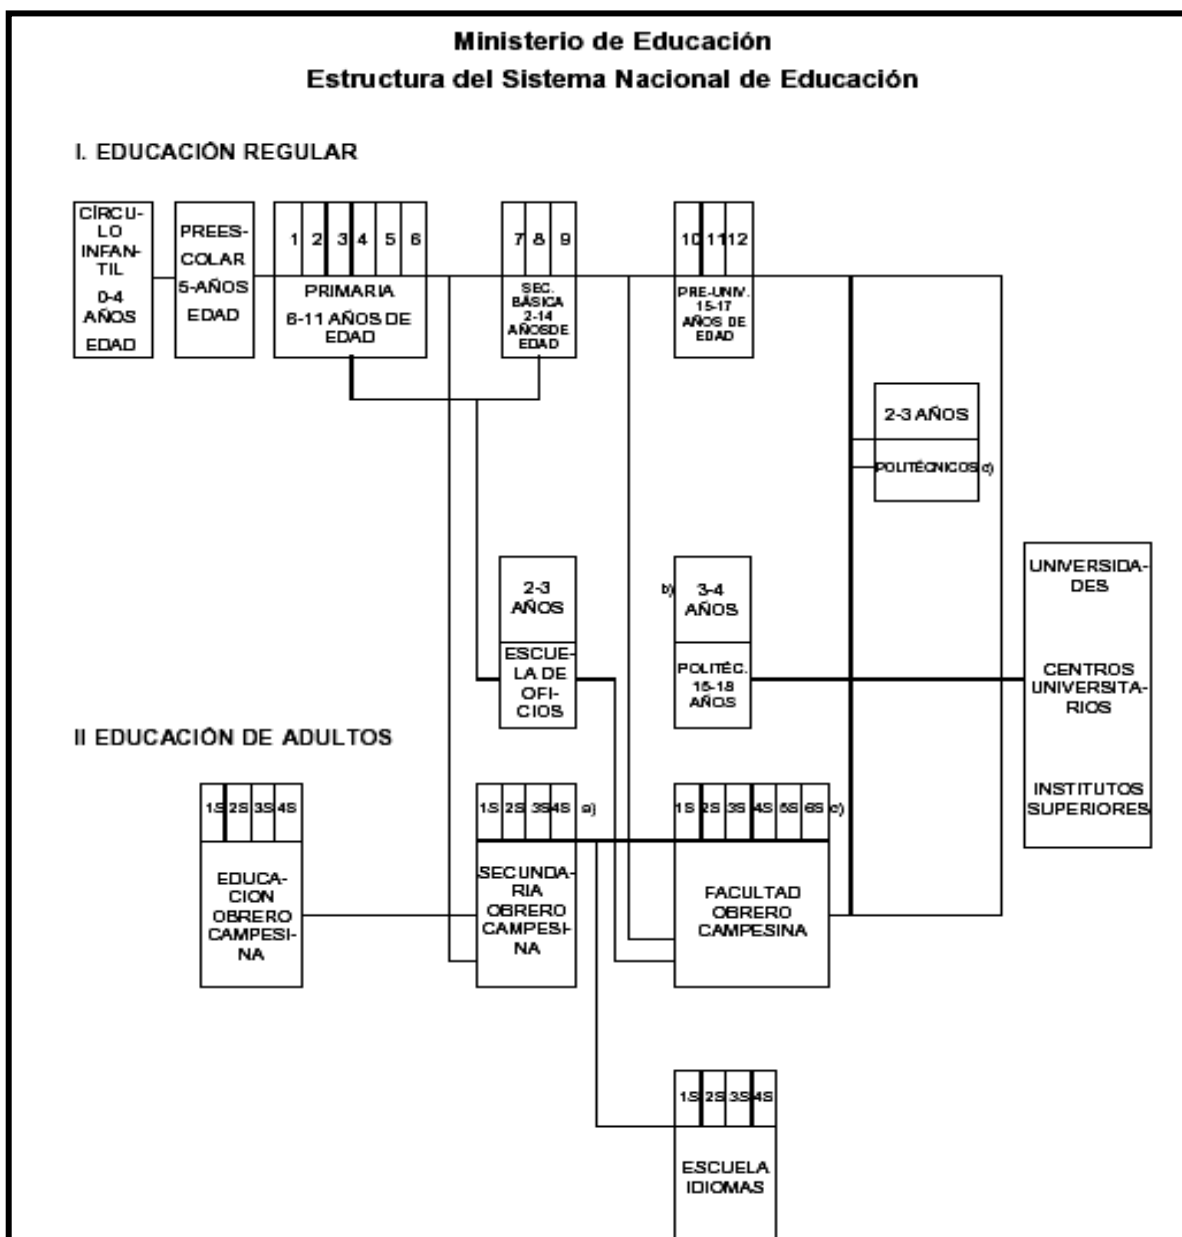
Ministerio de Educación
Estructura del Sistema Nacional de Educación

I. EDUCACIÓN REGULAR

CÍRCULO INFANTIL 0-4 AÑOS EDAD

PREESCOLAR 5-AÑOS EDAD

1 2 3 4 5 6
PRIMARIA 6-11 AÑOS DE EDAD

7 8 9
SEC. BÁSICA 2-14 AÑOSDE EDAD

10 11 12
PRE-UNIV. 15-17 AÑOS DE EDAD

2-3 AÑOS
POLITÉCNICOS d)

2-3 AÑOS
ESCUELA DE OFICIOS

b) 3-4 AÑOS
POLITÉC. 15-18 AÑOS

UNIVERSIDADES

CENTROS UNIVERSITARIOS

INSTITUTOS SUPERIORES

II EDUCACIÓN DE ADULTOS

1S 2S 3S 4S
EDUCACION OBRERO CAMPESINA

1S 2S 3S 4S a)
SECUNDARIA OBRERO CAMPESINA

1S 2S 3S 4S 5S 6S c)
FACULTAD OBRERO CAMPESINA

1S 2S 3S 4S
ESCUELA IDIOMAS